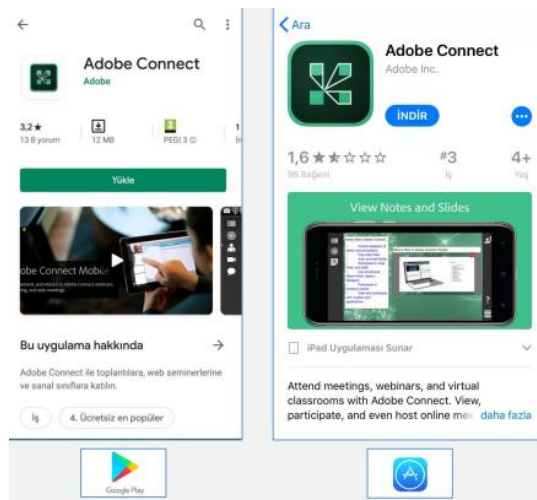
Adobe Connect
Adobe

3.2★
13 B yorum

12 MB

PEGI 3

Yükle

obe Connect Mobile

Bu uygulama hakkında

Adobe Connect ile toplantılara, web seminerlerine ve sanal sınıflara katılın.

İş

4. Ücretsiz en popüler

Google Play

Ara

Adobe Connect
Adobe Inc.

İNDİR

1,6 ★★☆☆☆
96 Bağlantı

#3
İş

4+
Yaş

View Notes and Slides

iPad Uygulaması Sunar

Attend meetings, webinars, and virtual classrooms with Adobe Connect. View, participate, and even host online mee daha fazla